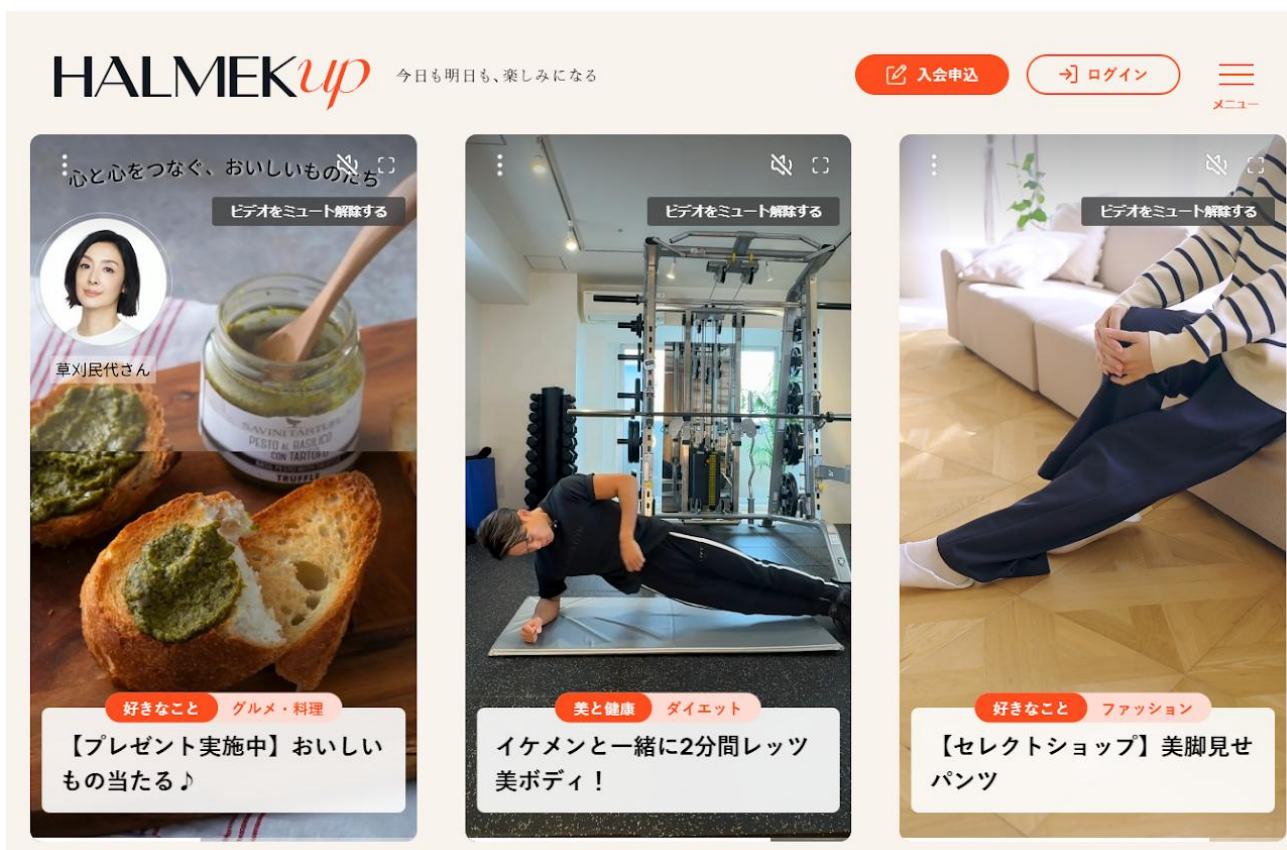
HALMEKup 今日も明日も、楽しみになる

入会申込

ログイン

メニュー

心と心をつなぐ、おいしいものたち

ビデオをミュート解除する

草刈民代さん

SAVINI TARTUFI PESTO al BASILICO CON TARTUFO TRUFFLE

好きなこと グルメ・料理

【プレゼント実施中】おいしいもの当たる♪

ビデオをミュート解除する

美と健康 ダイエット

イケメンと一緒に2分間レッツ美ボディ！

ビデオをミュート解除する

好きなこと ファッション

【セレクトショップ】美脚見せパンツ